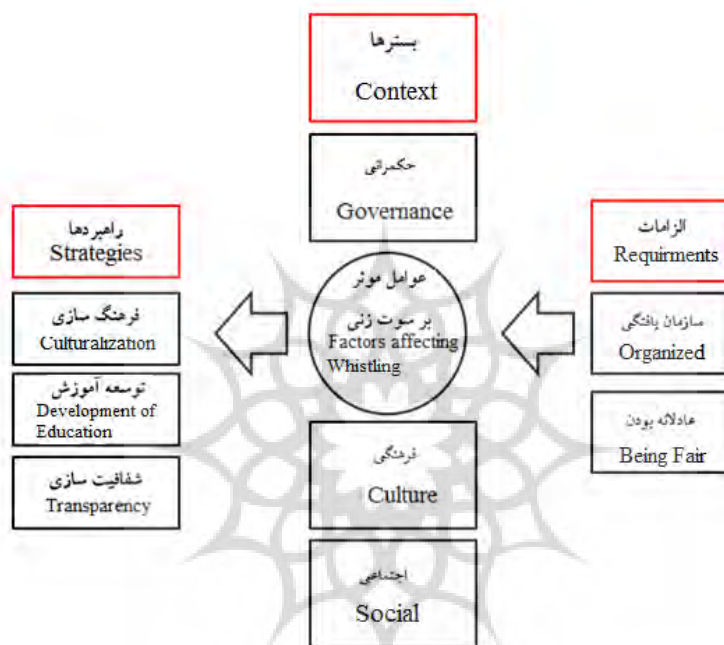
بسترها
Context

حکمرانی
Governance

راهبردها
Strategies

الزامات
Requirments

عوامل موثر بر سوت زنی
Factors affecting Whistling

فرهنگ سازی
Culturalization

توسعه آموزش
Development of Education

شفافیت سازی
Transparency

سازمان یافتگی
Organized

عادلانه بودن
Being Fair

فرهنگی
Culture

اجتماعی
Social